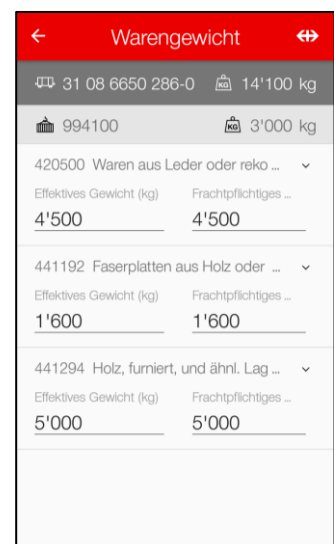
Warengewicht

31 08 6650 286-0 KG 14'100 kg

994100 KG 3'000 kg

420500 Waren aus Leder oder reko ...

Effektives Gewicht (kg) Frachtpflichtiges ...

4'500 4'500

441192 Faserplatten aus Holz oder ...

Effektives Gewicht (kg) Frachtpflichtiges ...

1'600 1'600

441294 Holz, furniert, und ähnl. Lag ...

Effektives Gewicht (kg) Frachtpflichtiges ...

5'000 5'000